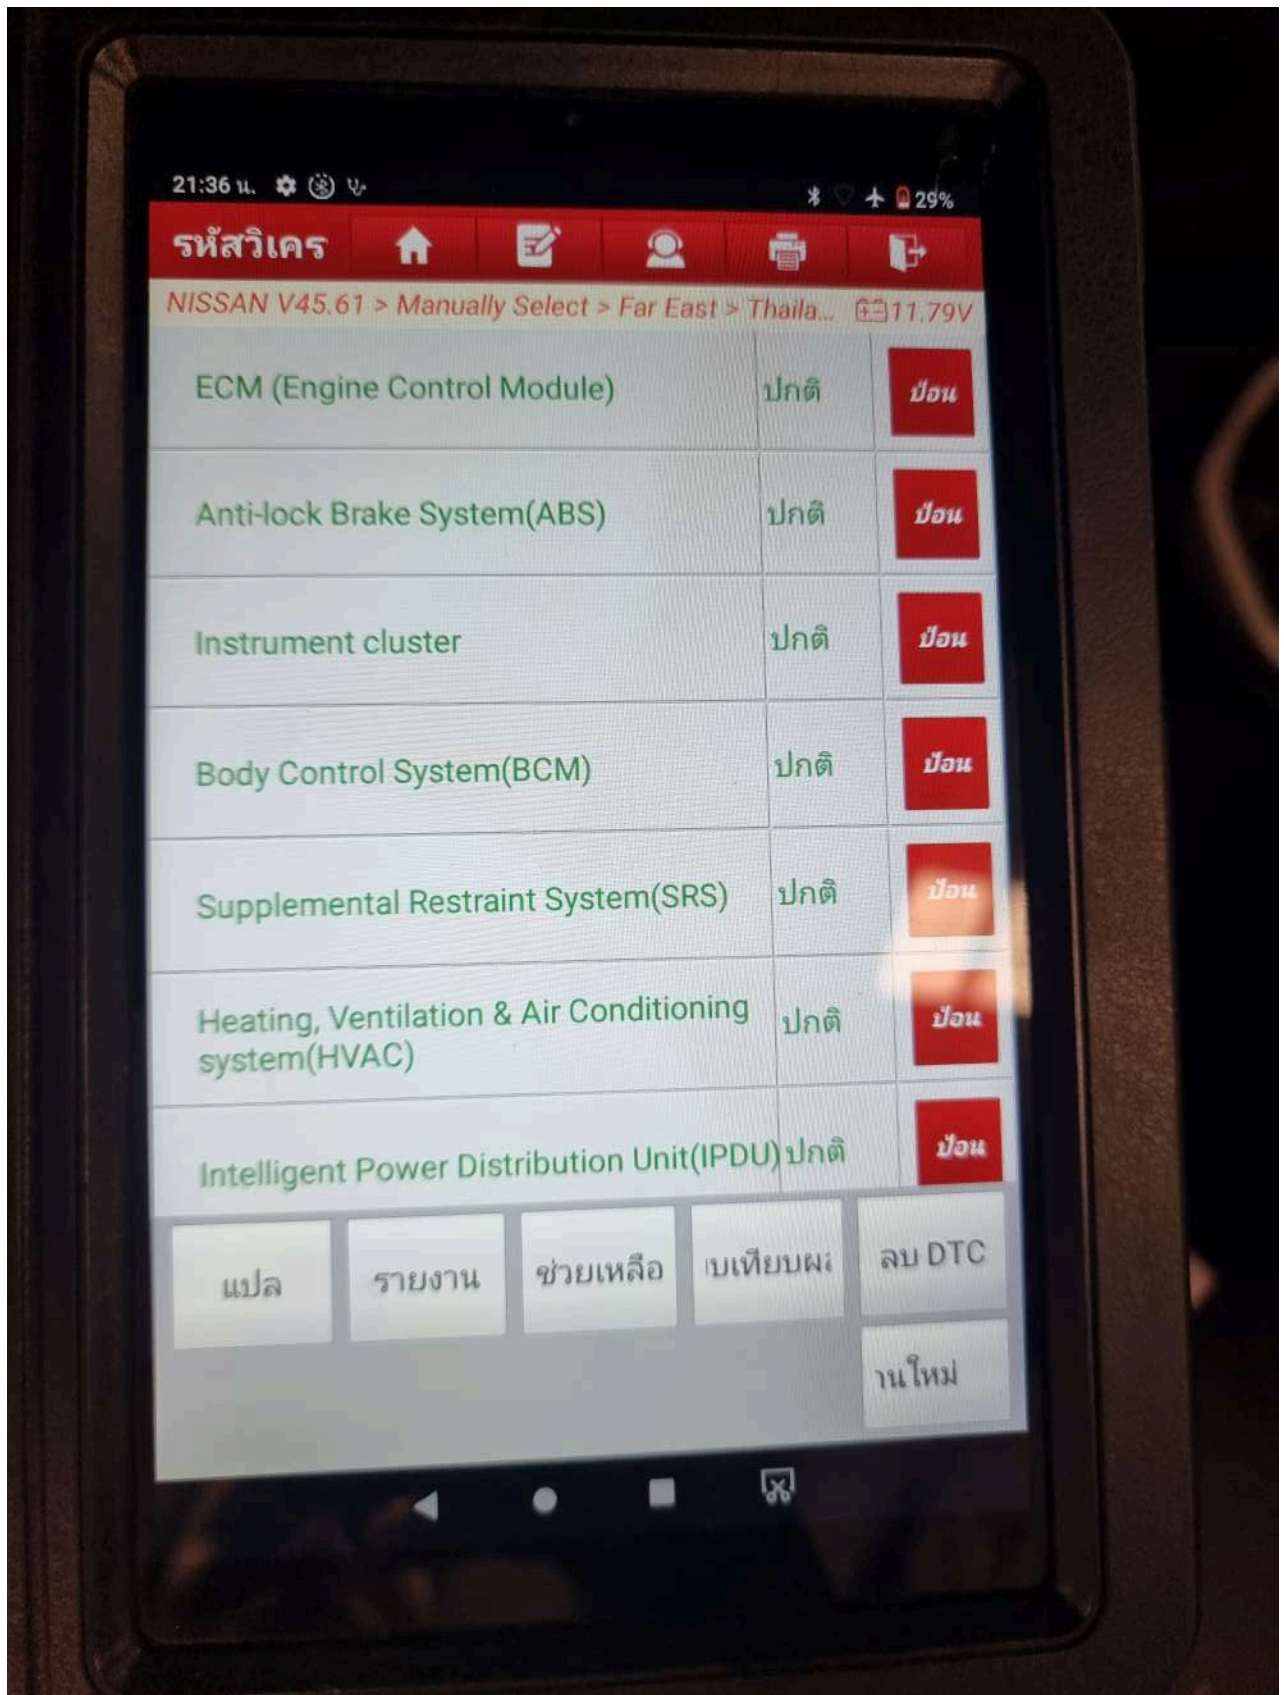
21:36 น.

29%

รหัสวิเคร

NISSAN V45.61 > Manually Select > Far East > Thaila... 11.79V

| | | |
|---|---|---|
| ECM (Engine Control Module) | ปกติ | ป้อน |
| Anti-lock Brake System(ABS) | ปกติ | ป้อน |
| Instrument cluster | ปกติ | ป้อน |
| Body Control System(BCM) | ปกติ | ป้อน |
| Supplemental Restraint System(SRS) | ปกติ | ป้อน |
| Heating, Ventilation & Air Conditioning system(HVAC) | ปกติ | ป้อน |
| Intelligent Power Distribution Unit(IPDU) | ปกติ | ป้อน |

แปล
รายงาน
ช่วยเหลือ
เบเทียบผ
ลบ DTC
านใหม่